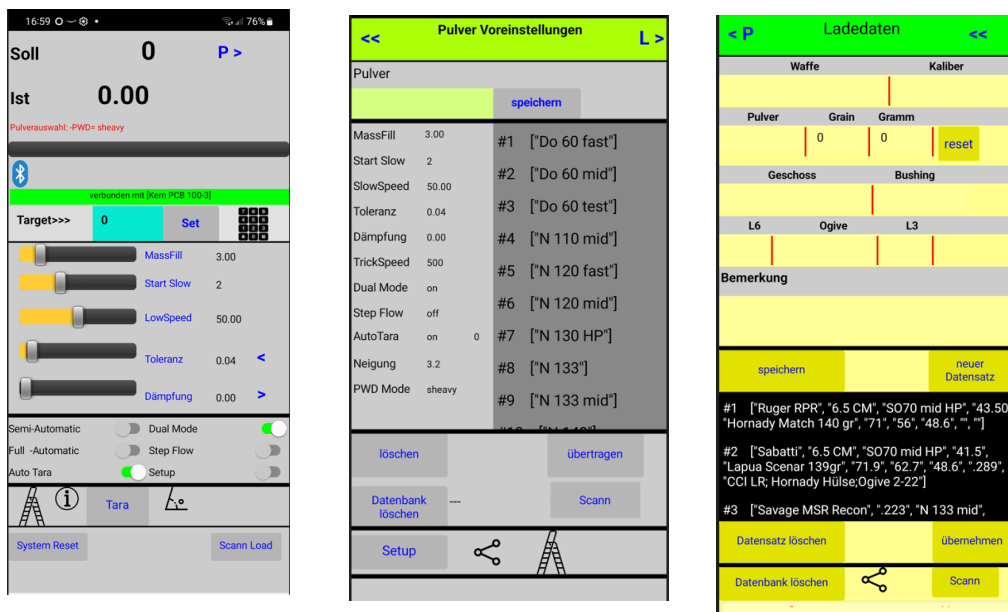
16:59 76%

Soll 0 P >

Ist 0.00

Pulverauswahl: -PWD= sheavy

verbunden mit [Kern PCB 100-3]

Target>>> 0 Set

MassFill 3.00

Start Slow 2

LowSpeed 50.00

Toleranz 0.04 <

Dämpfung 0.00 >

Semi-Automatic
Dual Mode
Full -Automatic
Step Flow
Auto Tara
Setup

Tara

System Reset
Scann Load

<< Pulver Voreinstellungen L >

Pulver

speichern

| | | |
|---|---|---|
| MassFill | 3.00 | #1 ["Do 60 fast"] |
| Start Slow | 2 | #2 ["Do 60 mid"] |
| SlowSpeed | 50.00 | #3 ["Do 60 test"] |
| Toleranz | 0.04 | #4 ["N 110 mid"] |
| Dämpfung | 0.00 | #5 ["N 120 fast"] |
| TrickSpeed | 500 | #6 ["N 120 mid"] |
| Dual Mode | on | #7 ["N 130 HP"] |
| Step Flow | off | #8 ["N 133"] |
| AutoTara | on 0 | #9 ["N 133 mid"] |
| Neigung | 3.2 | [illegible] |
| PWD Mode | sheavy | |

löschen
übertragen

Datenbank löschen
---
Scann

Setup

< P Ladedaten <<

Waffe Kaliber

Pulver Grain Gramm

0 0 reset

Geschoss Bushing

L6 Ogive L3

Bemerkung

speichern
neuer Datensatz

#1 ["Ruger RPR", "6.5 CM", "SO70 mid HP", "43.50 "Hornady Match 140 gr", "71", "56", "48.6", "", ""]

#2 ["Sabatti", "6.5 CM", "SO70 mid HP", "41.5", "Lapua Scenar 139gr", "71.9", "62.7", "48.6", ".289", "CCI LR; Hornady Hülse;Ogive 2-22"]

#3 ["Savage MSR Recon", ".223", "N 133 mid",

Datensatz löschen
übernehmen

Datenbank löschen
Scann